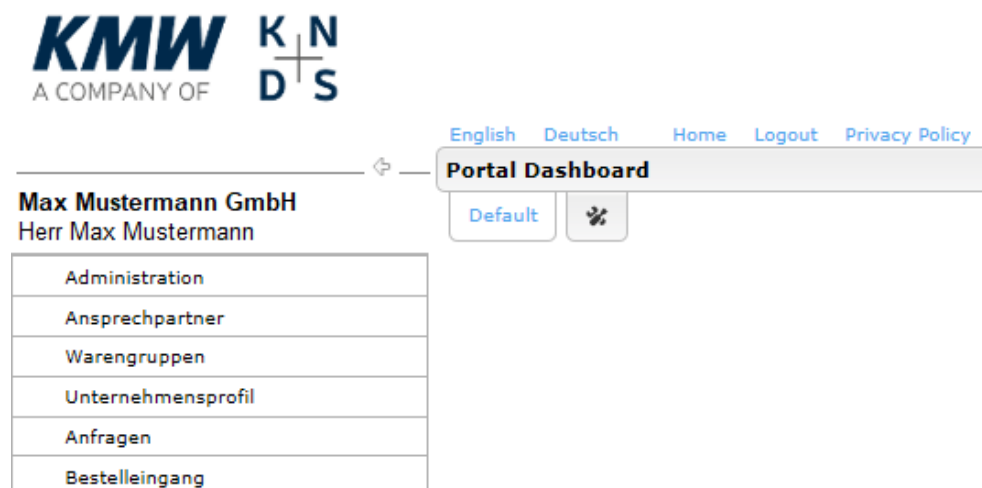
KMW
A COMPANY OF
K N
D S

English Deutsch Home Logout Privacy Policy

Portal Dashboard

Default

Max Mustermann GmbH
Herr Max Mustermann

Administration
Ansprechpartner
Warengruppen
Unternehmensprofil
Anfragen
Bestelleingang